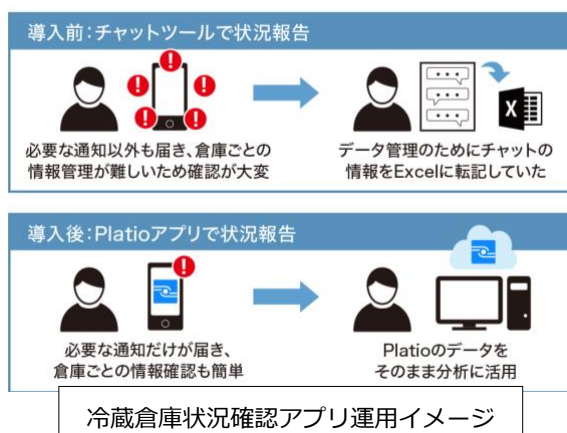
導入前：チャットツールで状況報告

必要な通知以外も届き、倉庫ごとの情報管理が難しいため確認が大変

データ管理のためにチャットの情報をExcelに転記していた

導入後：Platioアプリで状況報告

必要な通知だけが届き、倉庫ごとの情報確認も簡単

Platioのデータをそのまま分析に活用

冷蔵倉庫状況確認アプリ運用イメージ